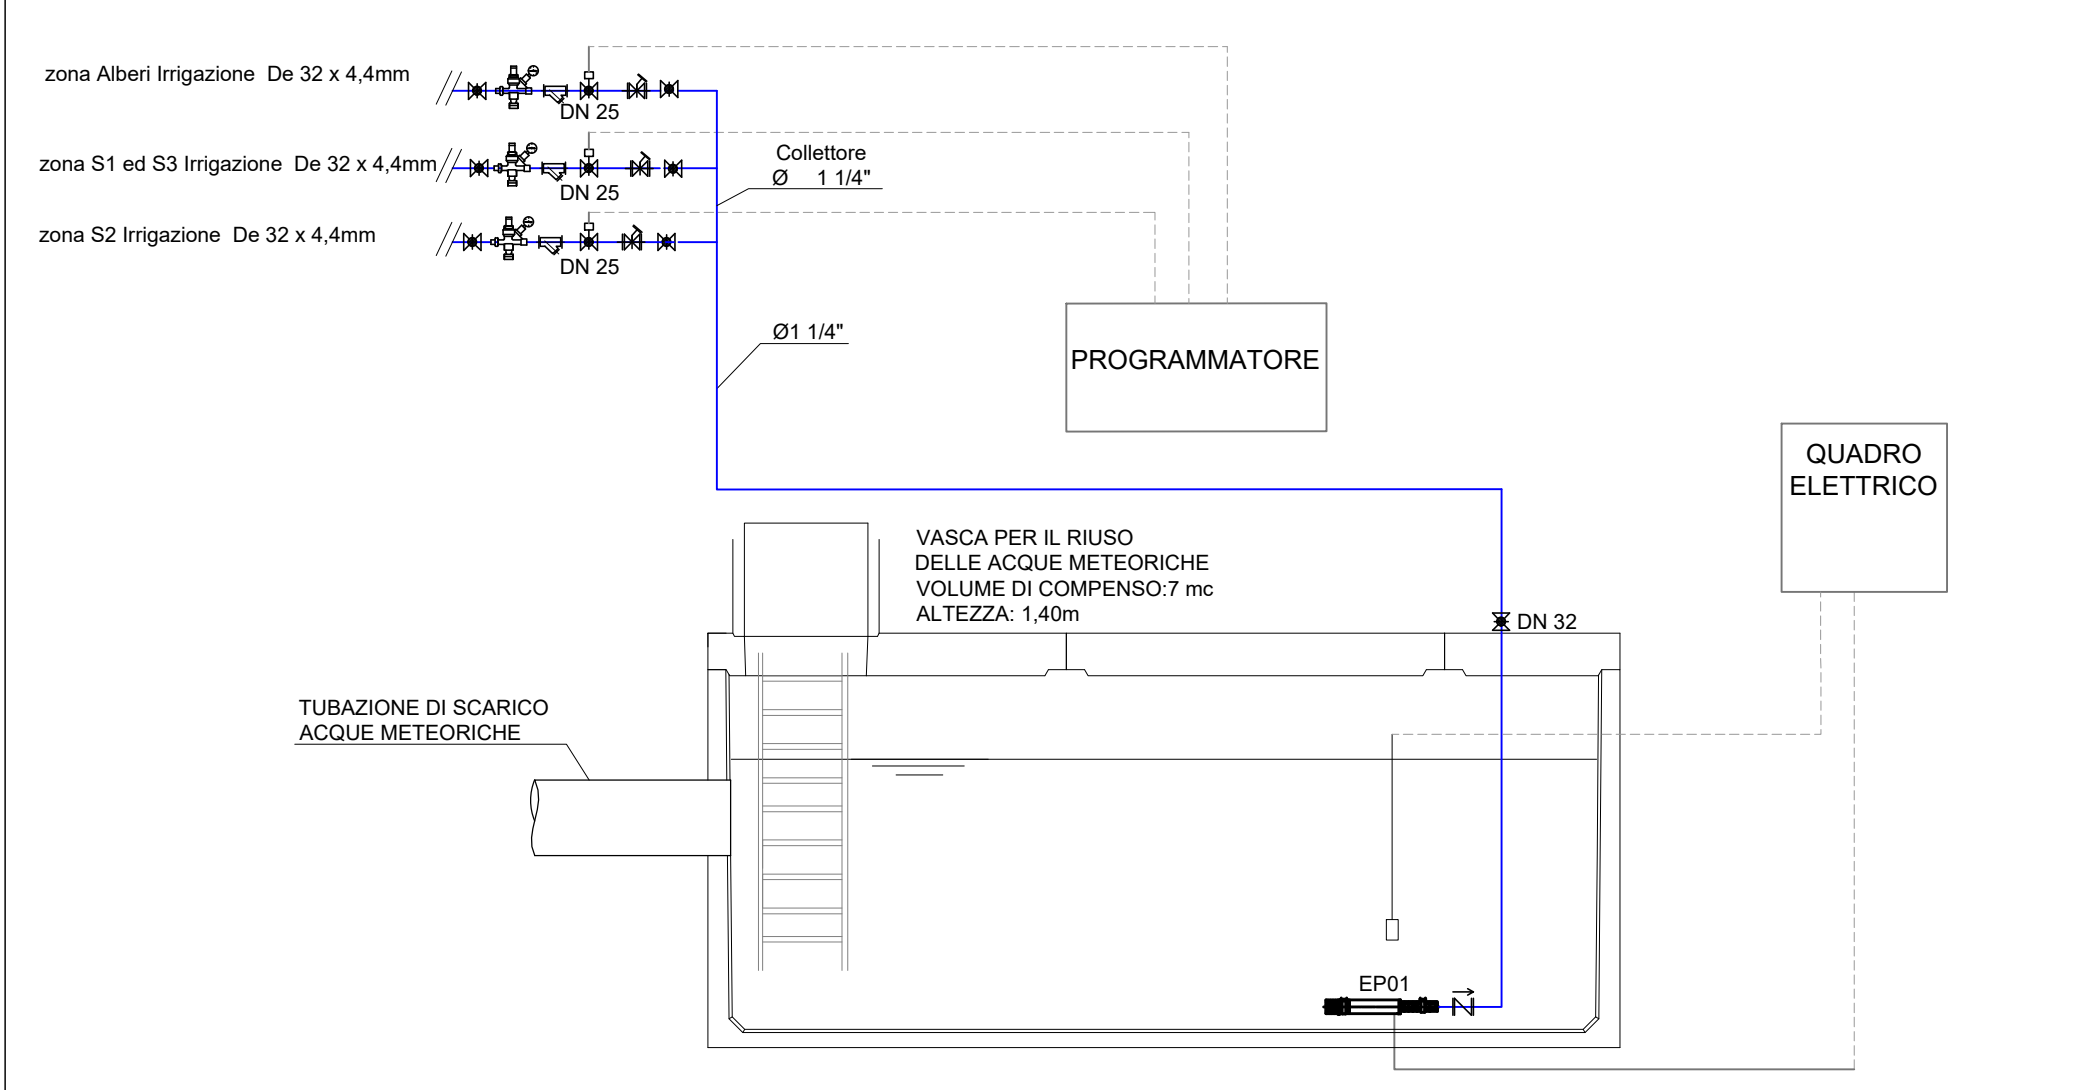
zona Alberi Irrigazione De 32 x 4,4mm

DN 25

zona S1 ed S3 Irrigazione De 32 x 4,4mm

DN 25

Collettore
Ø 1 1/4"

zona S2 Irrigazione De 32 x 4,4mm

DN 25

Ø1 1/4"

PROGRAMMATORE

QUADRO ELETTRICO

VASCA PER IL RIUSO
DELLE ACQUE METEORICHE
VOLUME DI COMPENSO:7 mc
ALTEZZA: 1,40m

DN 32

TUBAZIONE DI SCARICO
ACQUE METEORICHE

EP01